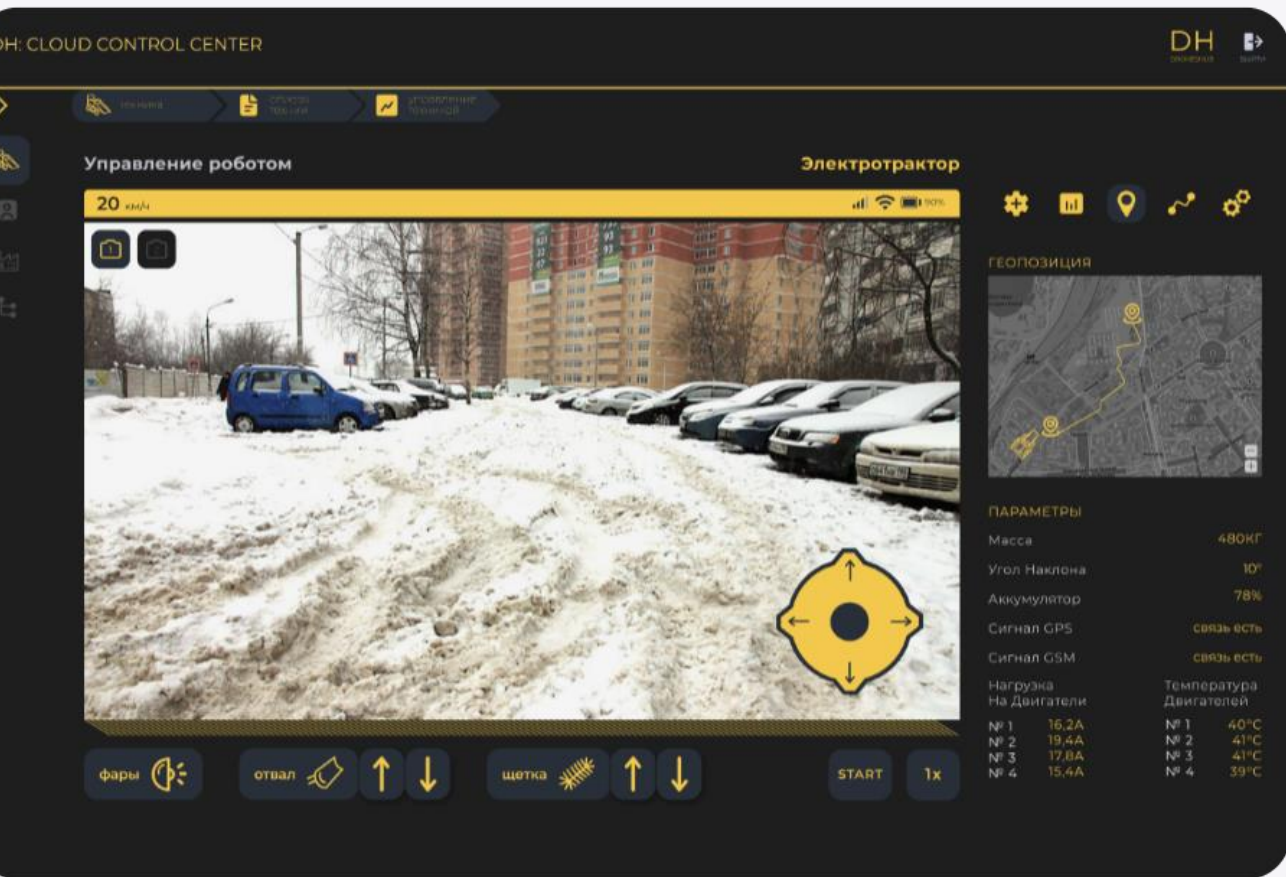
DH: CLOUD CONTROL CENTER

DH

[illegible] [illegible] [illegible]

Управление роботом

Электротрактор

20 км/ч

90%

ГЕОПОЗИЦИЯ

ПАРАМЕТРЫ

Масса 480КГ

Угол Наклона 10°

Аккумулятор 78%

Сигнал GPS связь есть

Сигнал GSM связь есть

Нагрузка На Двигатели

№ 1 16,2A
№ 2 19,4A
№ 3 17,8A
№ 4 15,4A

Температура Двигателей

№ 1 40°C
№ 2 41°C
№ 3 41°C
№ 4 39°C

фары

отвал

щетка

START

1x